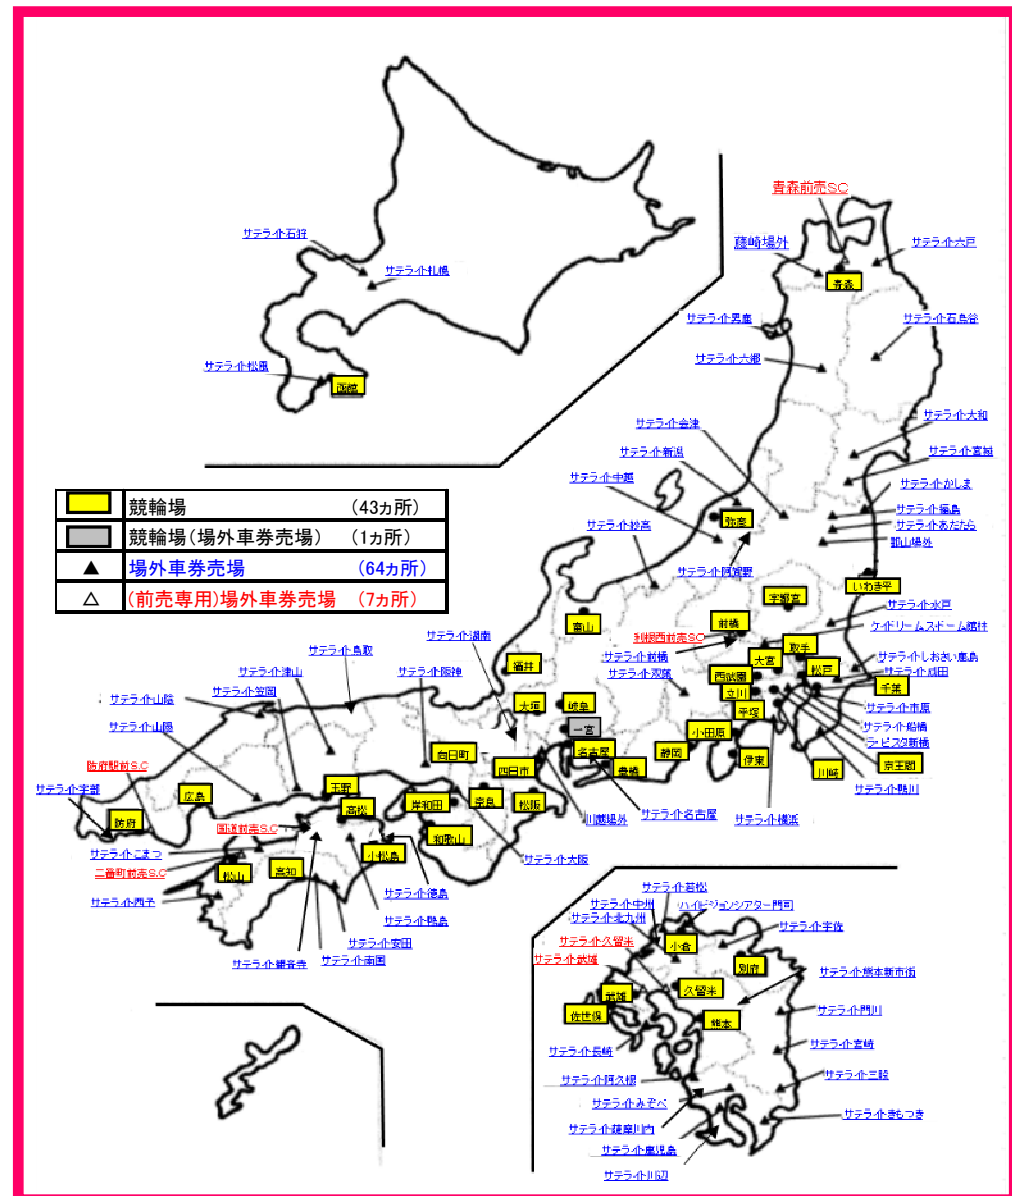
サテライト石狩
サテライト札幌
サテライト松前
函館

青森前売SC
藤崎場外
サテライト六戸
青森
サテライト男鹿
サテライト石鳥谷
サテライト大曲
サテライト大和
サテライト会津
サテライト宮城
サテライト新潟
サテライトかしま
サテライト中郷
サテライト福島
弥彦
サテライトあだたら
サテライト妙高
郡山場外
サテライト阿賀野
いわき平
宇都宮
サテライト水戸
富山
前橋
ウインドリームスドーム藤枝
サテライト湖南
利根西前売SC
取手
サテライト鳥取
サテライト前橋
大宮
サテライトしおさい鹿島
サテライト津山
サテライト阪神
福井
サテライト双葉
西武園
松戸
サテライト成田
サテライト山陰
サテライト笠岡
立川
千葉
大垣
岐阜
平塚
サテライト市原
サテライト山陽
一宮
小田原
サテライト船橋
向日町
名古屋
ワンダーランド新橋
防府駅前S.C
伊東
四日市
静岡
豊橋
川崎
京王閣
サテライト宇部
広島
玉野
サテライト鴨川
岸和田
奈良
松阪
防府
高松
国道前売S.C
川越場外
サテライト名古屋
サテライト横浜
和歌山
サテライトこまつ
小松島
二番町前売S.C
松山
高知
サテライト大阪
サテライト徳島
サテライト西予
サテライト鳴門
サテライト安田
サテライト観音寺
サテライト南国

サテライト若松
サテライト中洲
ハイビジョンシアター門司
サテライト北九州
サテライト宇佐
サテライト久留米
小倉
サテライト武雄
別府
サテライト熊本市街
武雄
久留米
佐世保
熊本
サテライト門川
サテライト長崎
サテライト高崎
サテライト阿久根
サテライト三股
サテライトみぞべ
サテライトきもつき
サテライト薩摩川内
サテライト鹿児島
サテライト川辺

競輪場 (43ヵ所)
競輪場(場外車券売場) (1ヵ所)
▲ 場外車券売場 (64ヵ所)
△ (前売専用)場外車券売場 (7ヵ所)